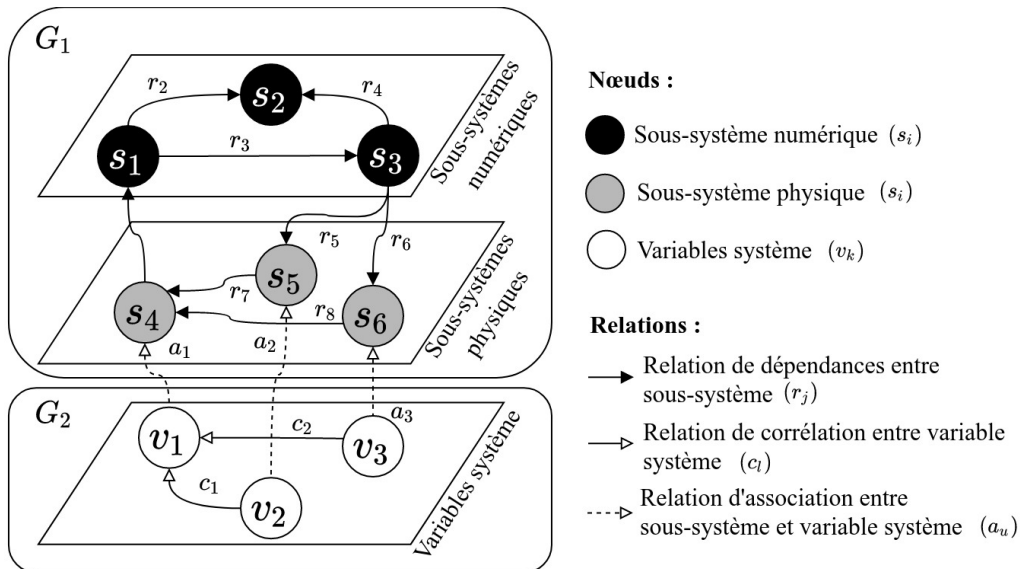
$G_1$

$r_2$ $s_2$ $r_4$

$s_1$ $r_3$ $s_3$

Sous-systèmes numériques

$r_5$ $r_6$

$s_5$

$r_7$ $r_8$

$s_4$ $s_6$

Sous-systèmes physiques

$a_1$ $a_2$ $a_3$

$G_2$

$v_1$ $c_2$ $v_3$

$c_1$ $v_2$

Variables système

Nœuds :

Sous-système numérique $(s_i)$

Sous-système physique $(s_i)$

Variables système $(v_k)$

Relations :

Relation de dépendances entre sous-système $(r_j)$

Relation de corrélation entre variable système $(c_l)$

Relation d'association entre sous-système et variable système $(a_u)$